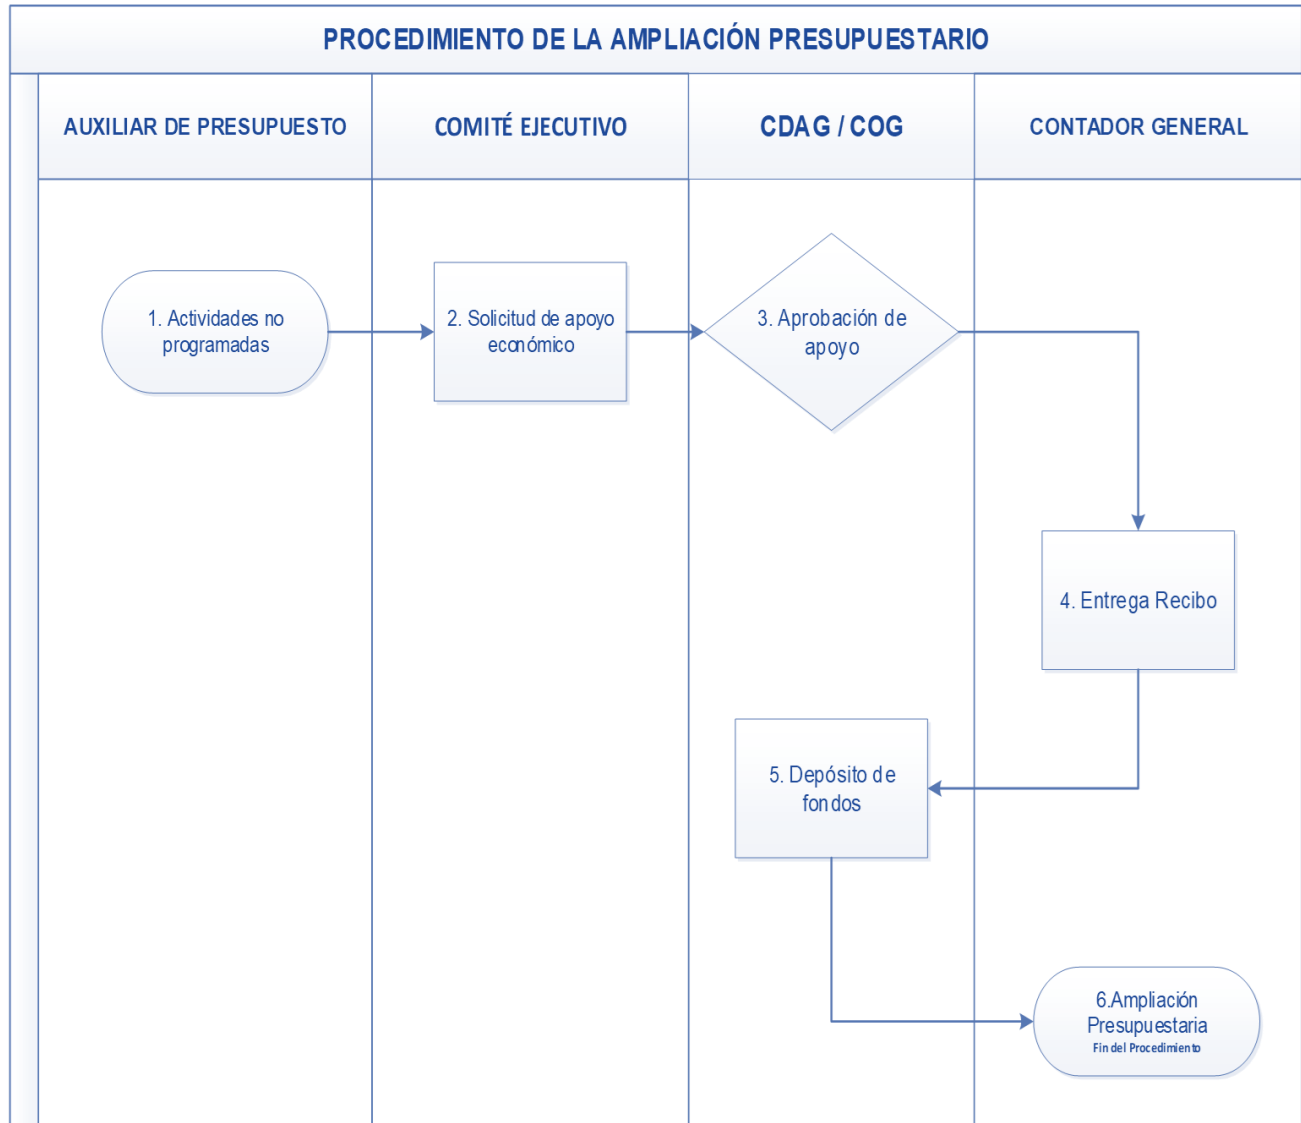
PROCEDIMIENTO DE LA AMPLIACIÓN PRESUPUESTARIO

| AUXILIAR DE PRESUPUESTO | COMITÉ EJECUTIVO | CDAG / COG | CONTADOR GENERAL |
|---|---|---|---|

1. Actividades no programadas

2. Solicitud de apoyo económico

3. Aprobación de apoyo

4. Entrega Recibo

5. Depósito de fondos

6.Ampliación Presupuestaria
Fin del Procedimiento